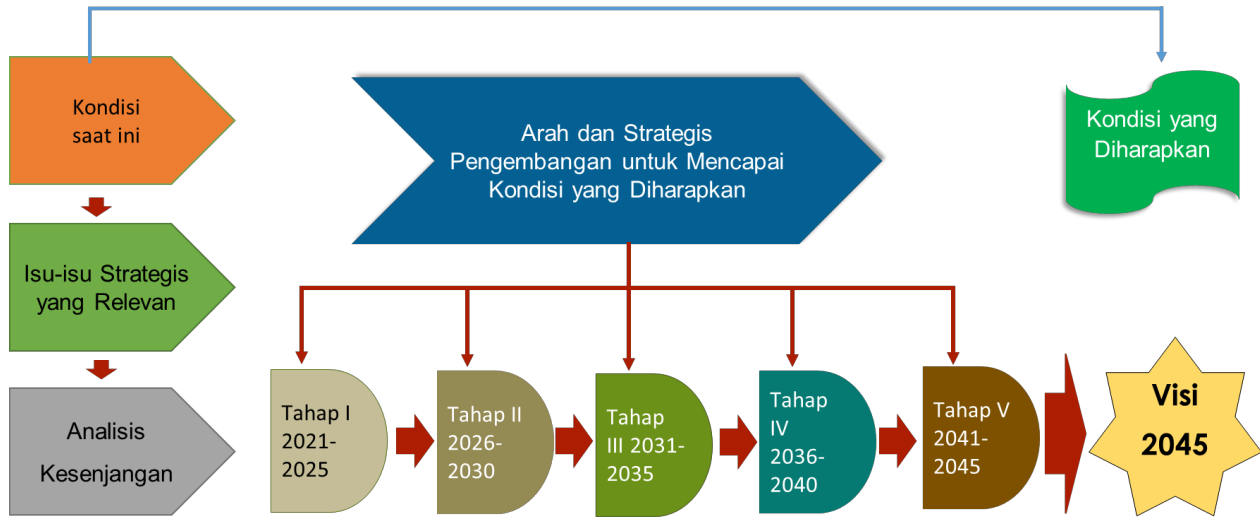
Kondisi saat ini

Arah dan Strategis Pengembangan untuk Mencapai Kondisi yang Diharapkan

Kondisi yang Diharapkan

Isu-isu Strategis yang Relevan

Analisis Kesenjangan

Tahap I 2021-2025

Tahap II 2026-2030

Tahap III 2031-2035

Tahap IV 2036-2040

Tahap V 2041-2045

Visi 2045